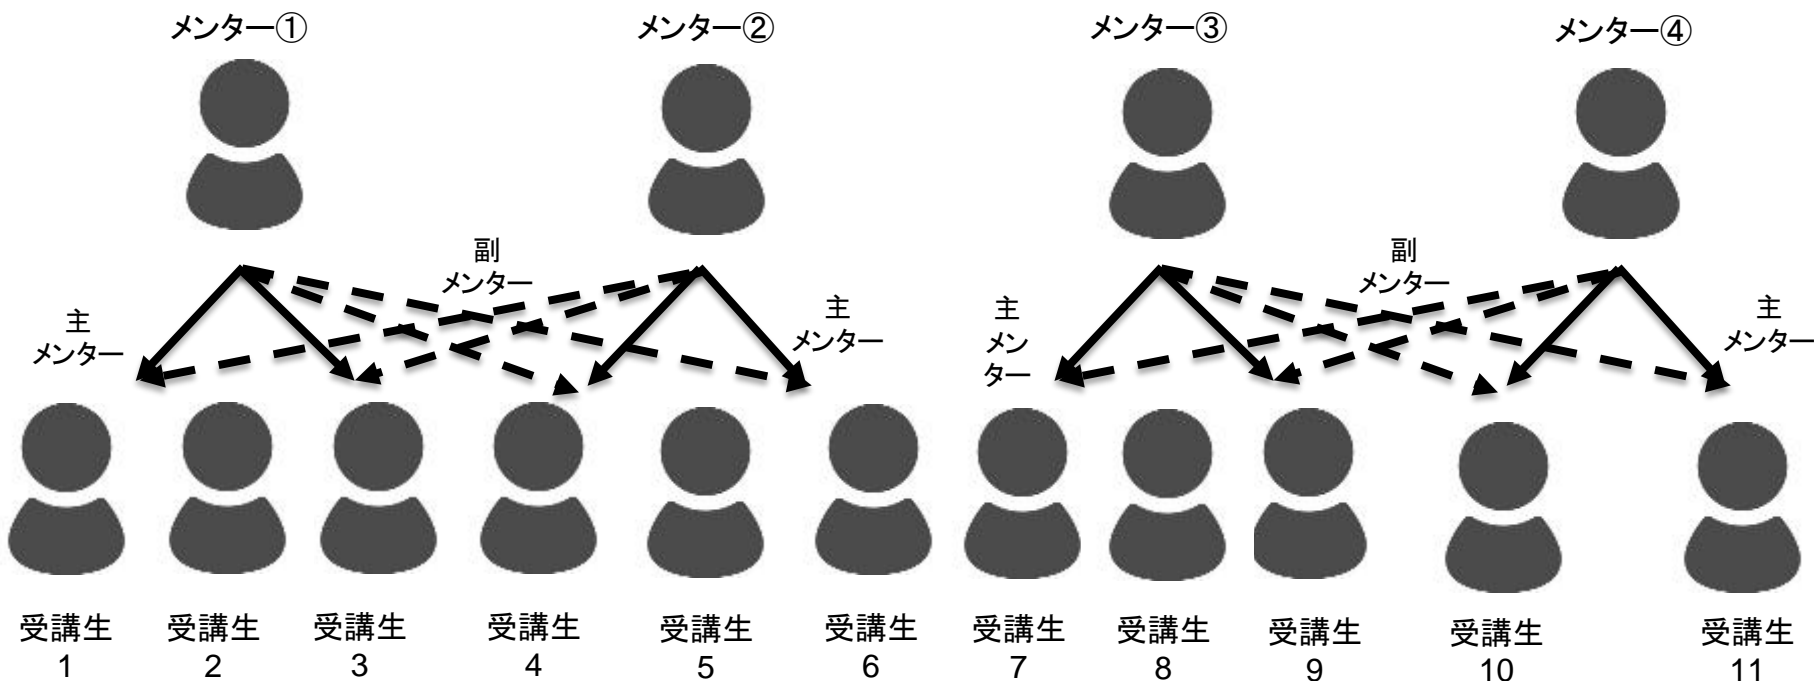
メンター①

メンター②

メンター③

メンター④

副
メンター

主
メンター

主
メンター

主
メン
ター

副
メンター

主
メンター

受講生
1

受講生
2

受講生
3

受講生
4

受講生
5

受講生
6

受講生
7

受講生
8

受講生
9

受講生
10

受講生
11